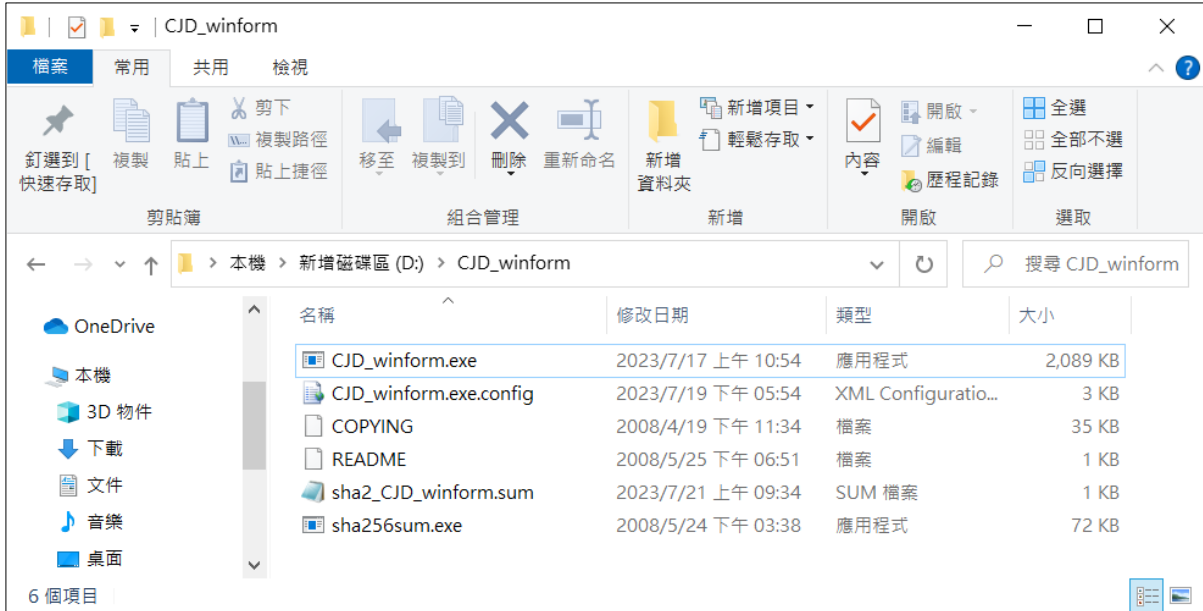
CJD_winform

檔案 常用 共用 檢視

釘選到[快速存取] 複製 貼上 剪下 複製路徑 貼上捷徑
剪貼簿

移至 複製到 刪除 重新命名
組合管理

新增資料夾 新增項目 輕鬆存取
新增

內容 開啟 編輯 歷程記錄
開啟

全選 全部不選 反向選擇
選取

本機 > 新增磁碟區 (D:) > CJD_winform

搜尋 CJD_winform

OneDrive
本機
3D 物件
下載
文件
音樂
桌面

| 名稱 | 修改日期 | 類型 | 大小 |
|---|---|---|---|
| CJD_winform.exe | 2023/7/17 上午 10:54 | 應用程式 | 2,089 KB |
| CJD_winform.exe.config | 2023/7/19 下午 05:54 | XML Configuratio... | 3 KB |
| COPYING | 2008/4/19 下午 11:34 | 檔案 | 35 KB |
| README | 2008/5/25 下午 06:51 | 檔案 | 1 KB |
| sha2_CJD_winform.sum | 2023/7/21 上午 09:34 | SUM 檔案 | 1 KB |
| sha256sum.exe | 2008/5/24 下午 03:38 | 應用程式 | 72 KB |

6 個項目